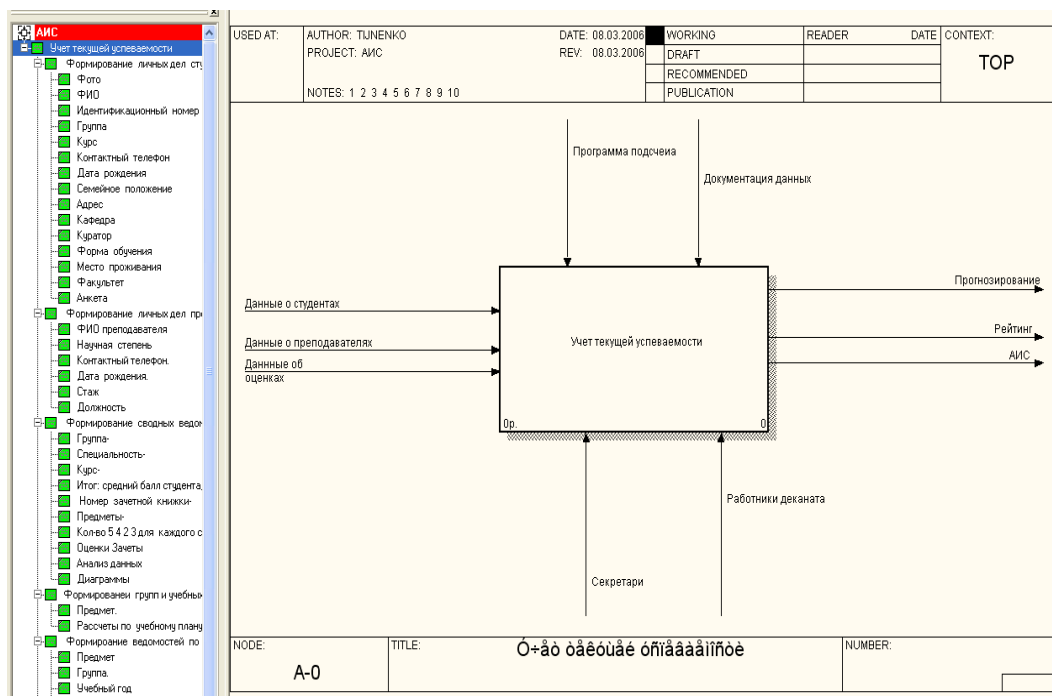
АИС
Учет текущей успеваемости
Формирование личных дел сту
Фото
ФИО
Идентификационный номер
Группа
Курс
Контактный телефон
Дата рождения
Семейное положение
Адрес
Кафедра
Куратор
Форма обучения
Место проживания
Факультет
Анкета
Формирование личных дел пр
ФИО преподавателя
Научная степень
Контактный телефон.
Дата рождения.
Стаж
Должность
Формирование сводных ведом
Группа-
Специальность-
Курс-
Итог: средний балл студента,
Номер зачетной книжки-
Предметы-
Кол-во 5 4 2 3 для каждого с
Оценки Зачеты
Анализ данных
Диаграммы
Формированеи групп и учебны
Предмет.
Рассчеты по учебному плану
Формироание ведомостей по
Предмет
Группа.
Учебный год

| USED AT: | AUTHOR: TIJNENKO | DATE: 08.03.2006 | | WORKING | READER | DATE | CONTEXT: |
|---|---|---|---|---|---|---|---|
| | PROJECT: АИС | REV: 08.03.2006 | | DRAFT | | | TOP |
| | | | | RECOMMENDED | | | |
| | NOTES: 1 2 3 4 5 6 7 8 9 10 | | | PUBLICATION | | | |

Программа подсчеиа
Документация данных
Данные о студентах
Данные о преподавателях
Даннные об оценках
Учет текущей успеваемости
0р.
0
Прогнозирование
Рейтинг
АИС
Работники деканата
Секретари

| NODE: | TITLE: | NUMBER: |
|---|---|---|
| A-0 | Ó÷åò òåêóùåé óñïåâàåìîñòè | |